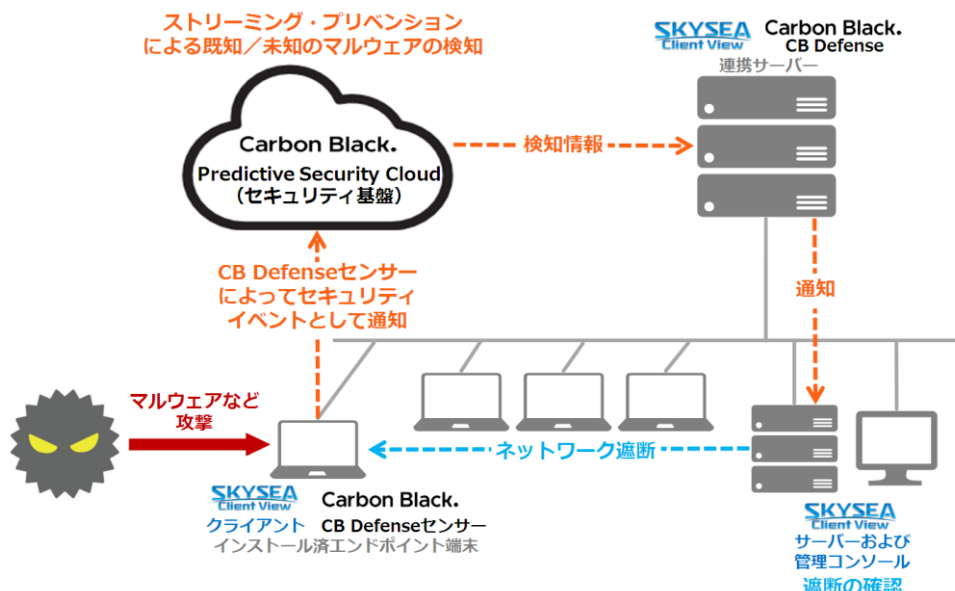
ストリーミング・プリベンション
による既知／未知のマルウェアの検知

Carbon Black.
Predictive Security Cloud
（セキュリティ基盤）

検知情報

SKYSEA Client View
Carbon Black.
CB Defense
連携サーバー

通知

CB Defenseセンサー
によってセキュリティ
イベントとして通知

マルウェアなど
攻撃

ネットワーク遮断

SKYSEA Client View
クライアント
Carbon Black.
CB Defenseセンサー
インストール済エンドポイント端末

SKYSEA Client View
サーバーおよび
管理コンソール
遮断の確認